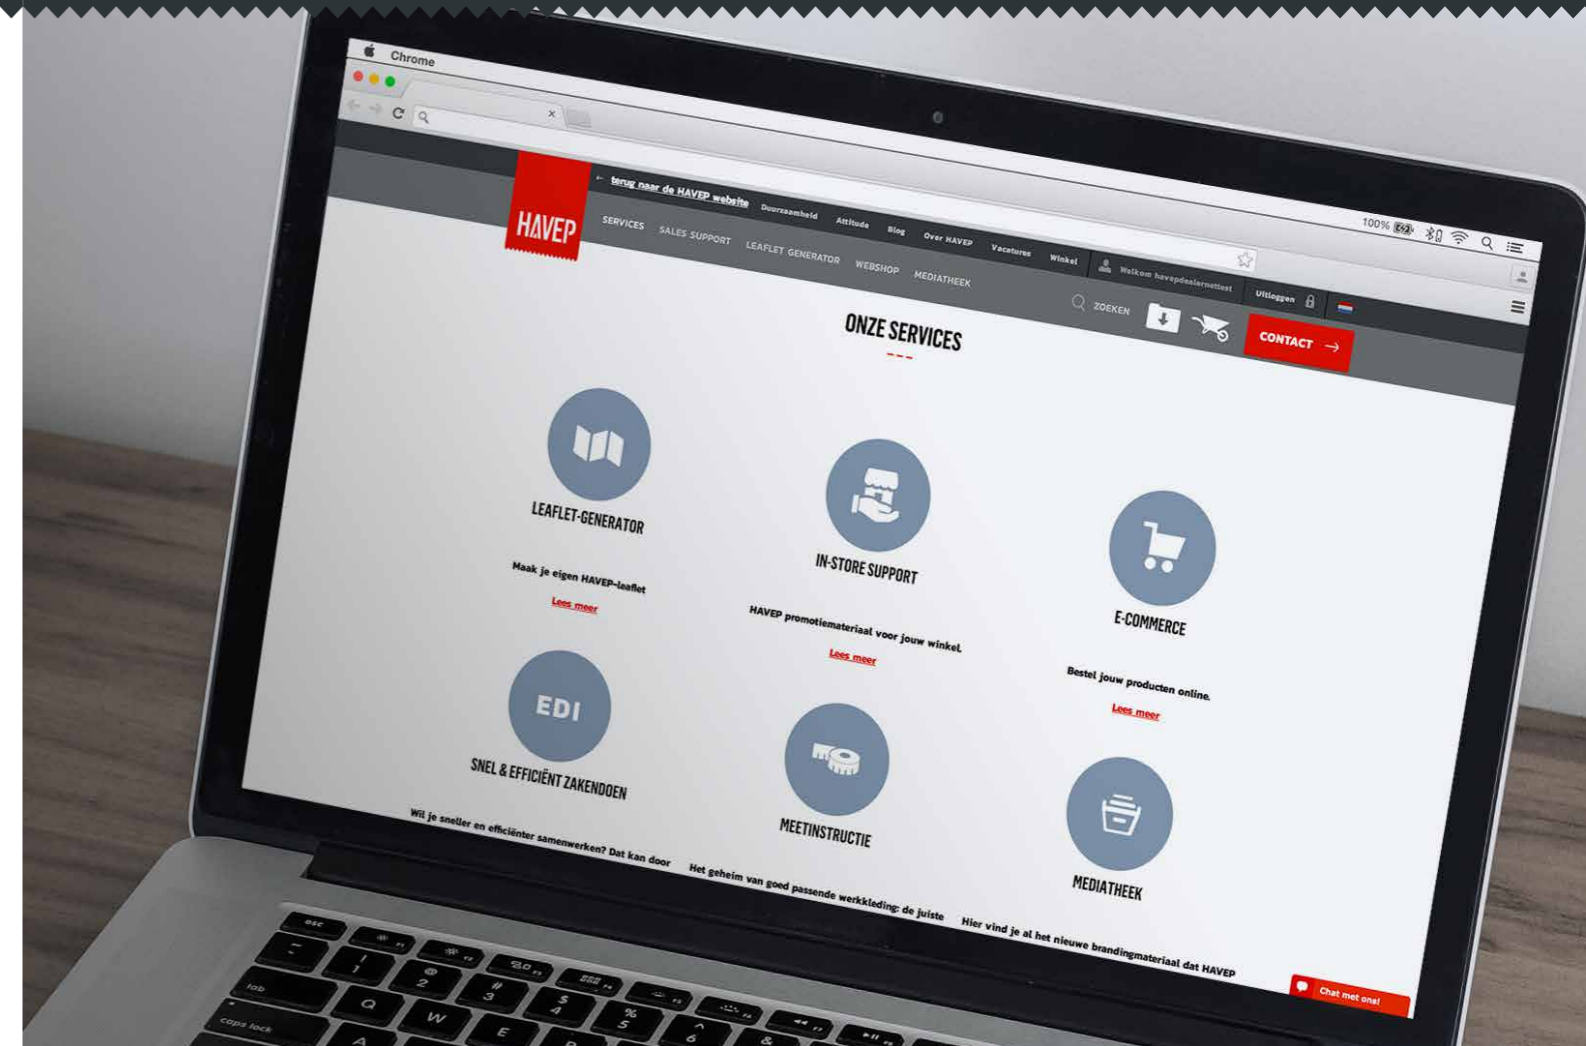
Chrome

100%

← terug naar de HAVEP website Duurzaamheid Attitude Blog Over HAVEP Vacatures Winkel Welkom havepdealertest Uitloggen

HAVEP

SERVICES SALES SUPPORT LEAFLET GENERATOR WEBSHOP MEDIATHEEK

ZOEKEN

CONTACT →

ONZE SERVICES

LEAFLET-GENERATOR

Maak je eigen HAVEP-leaflet

Lees meer

IN-STORE SUPPORT

HAVEP promotiemateriaal voor jouw winkel.

Lees meer

E-COMMERCE

Bestel jouw producten online.

Lees meer

EDI

SNEL & EFFICIËNT ZAKENDOEN

Wil je sneller en efficiënter samenwerken? Dat kan door

MEETINSTRUCTIE

Het geheim van goed passende werkkleding: de juiste

MEDIATHEEK

Hier vind je al het nieuwe brandingmateriaal dat HAVEP

Chat met ons!

esc
tab
caps lock